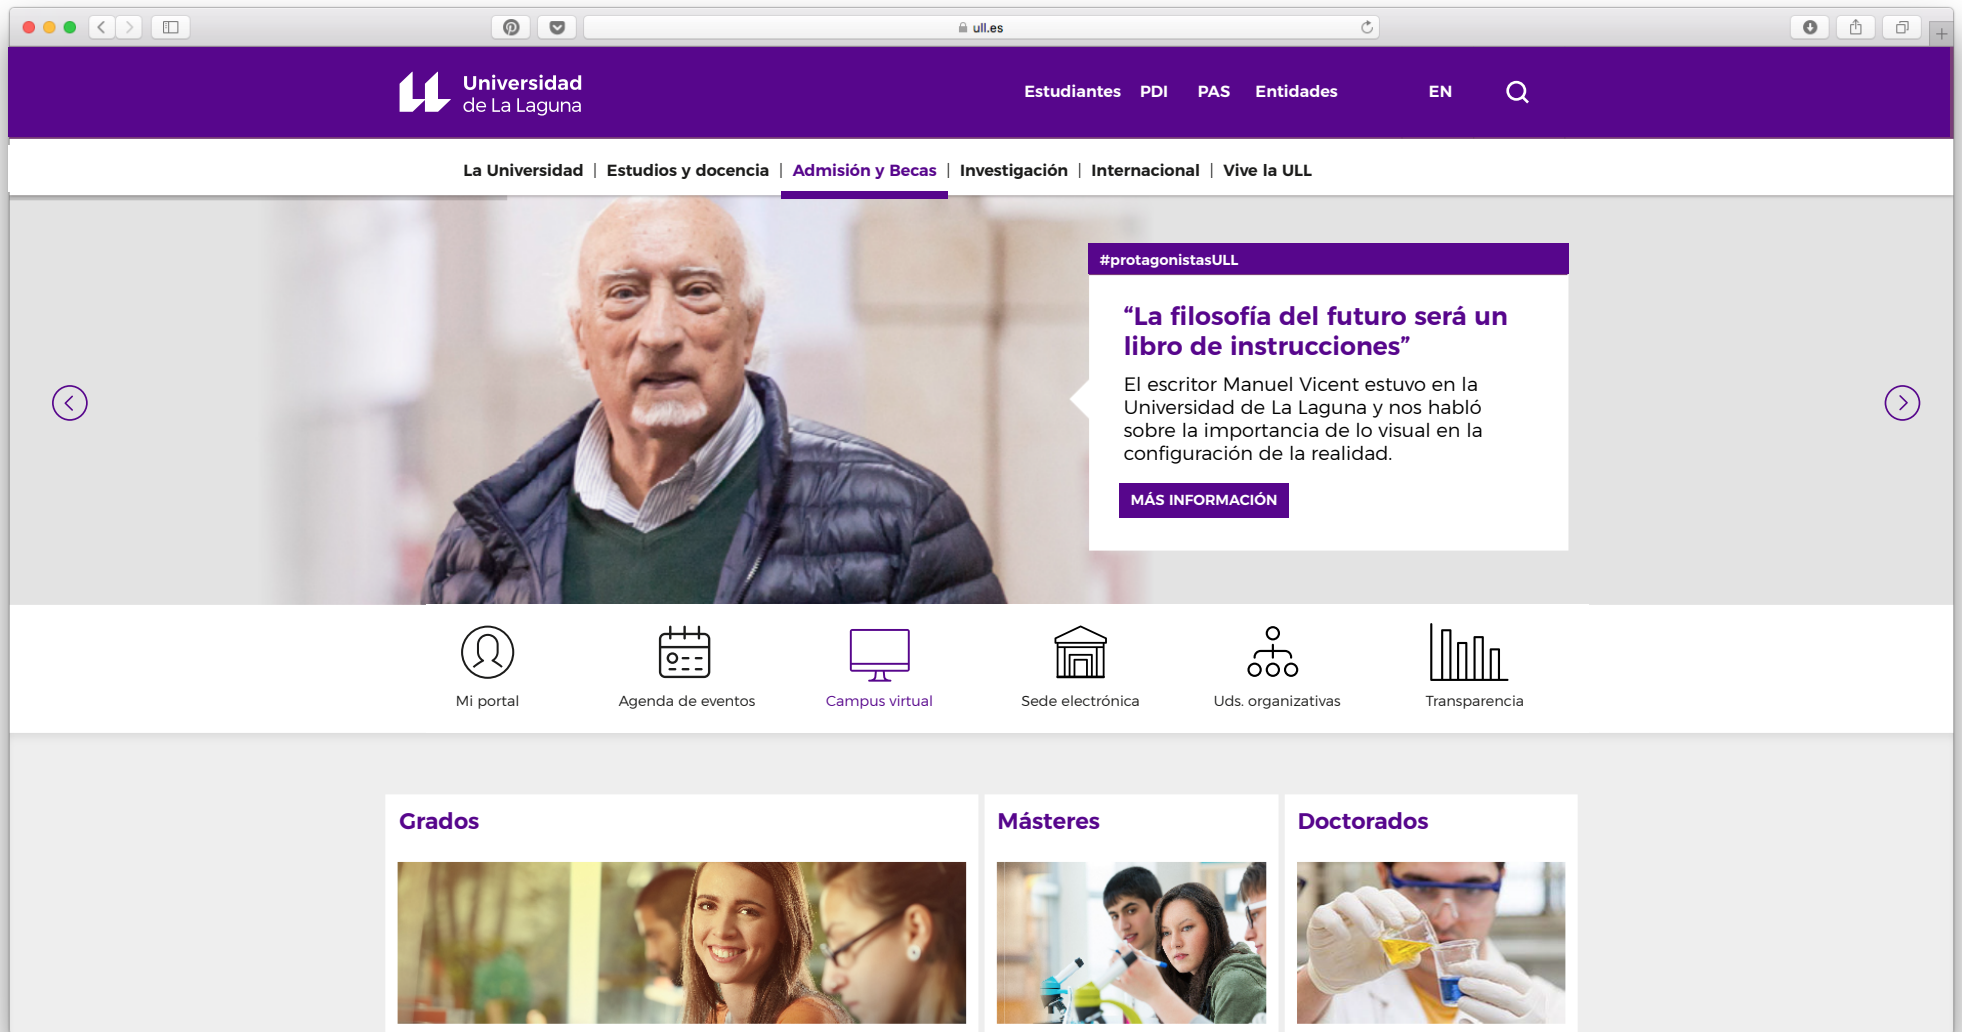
ull.es

Universidad
de La Laguna

Estudiantes PDI PAS Entidades EN

La Universidad | Estudios y docencia | Admisión y Becas | Investigación | Internacional | Vive la ULL

#protagonistasULL

“La filosofía del futuro será un libro de instrucciones”

El escritor Manuel Vicent estuvo en la Universidad de La Laguna y nos habló sobre la importancia de lo visual en la configuración de la realidad.

MÁS INFORMACIÓN

Mi portal

Agenda de eventos

Campus virtual

Sede electrónica

Uds. organizativas

Transparencia

Grados

Másteres

Doctorados